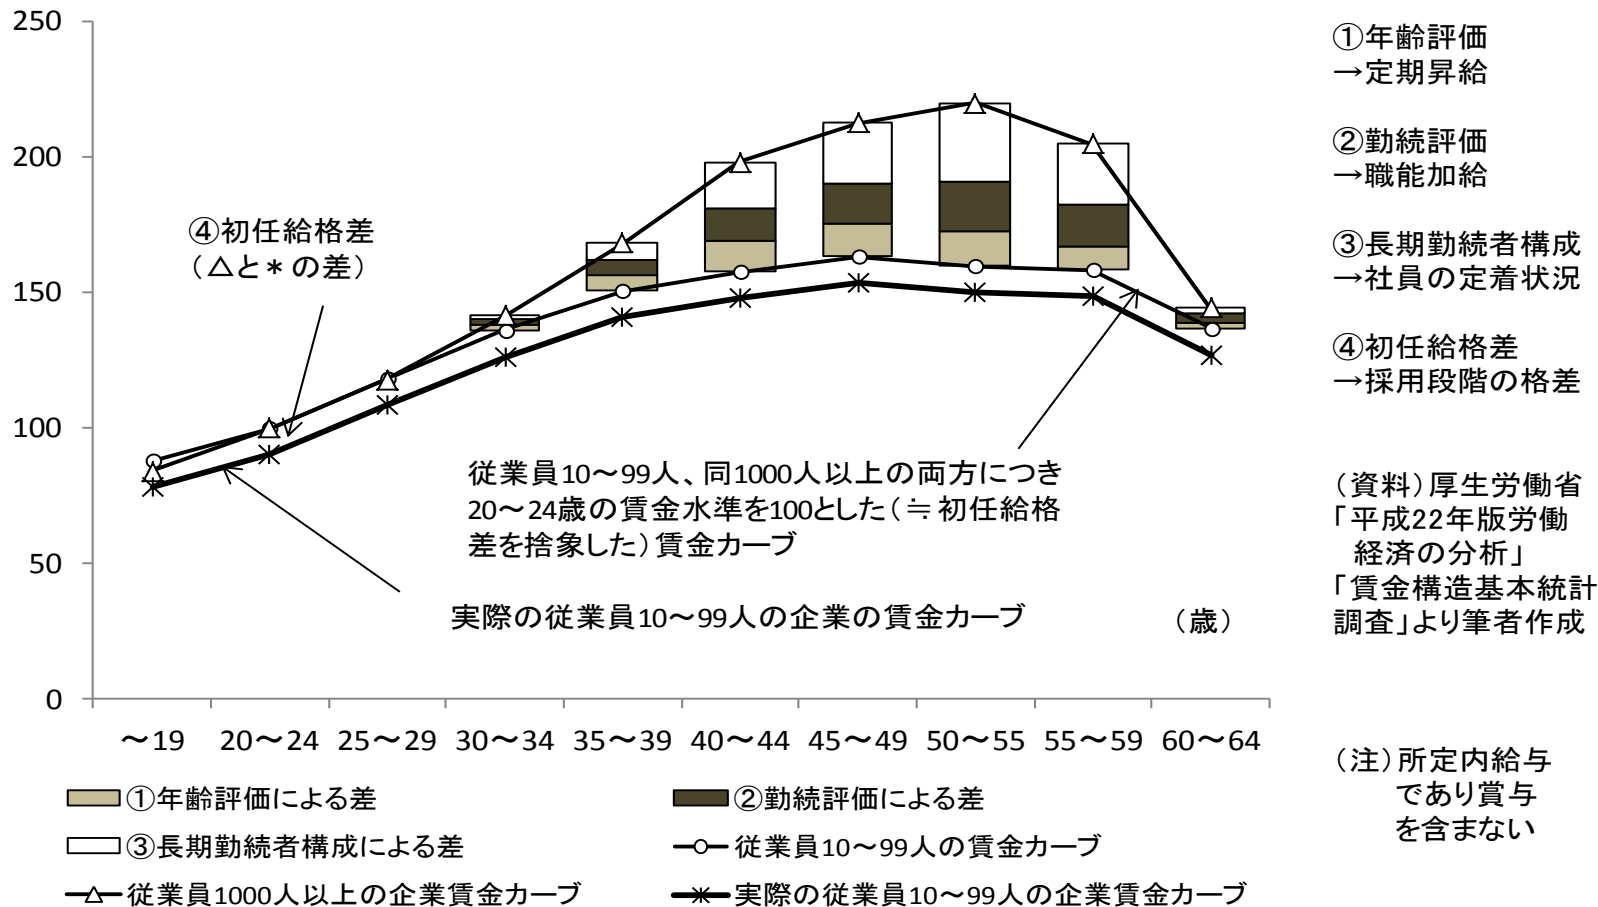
250
200
150
100
50
0

④初任給格差
（△と＊の差）

従業員10～99人、同1000人以上の両方につき20～24歳の賃金水準を100とした（≒初任給格差を捨象した）賃金カーブ

実際の従業員10～99人の企業の賃金カーブ

（歳）

～19
20～24
25～29
30～34
35～39
40～44
45～49
50～55
55～59
60～64

①年齢評価による差
②勤続評価による差
③長期勤続者構成による差
従業員10～99人の賃金カーブ
従業員1000人以上の企業賃金カーブ
実際の従業員10～99人の企業賃金カーブ

①年齢評価
→定期昇給

②勤続評価
→職能加給

③長期勤続者構成
→社員の定着状況

④初任給格差
→採用段階の格差

（資料）厚生労働省「平成22年版労働経済の分析」「賃金構造基本統計調査」より筆者作成

（注）所定内給与であり賞与を含まない